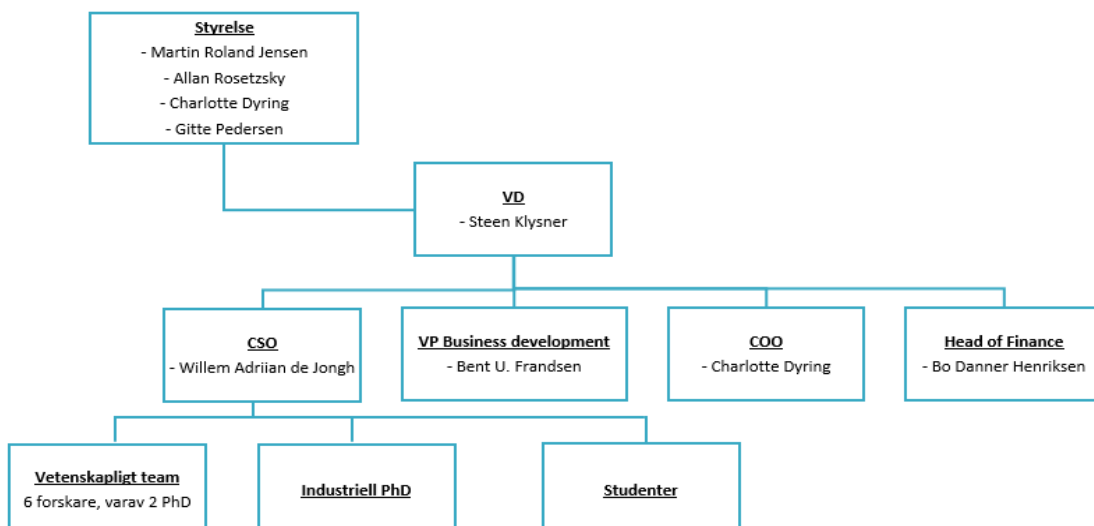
Styrelse
- Martin Roland Jensen
- Allan Rosetzsky
- Charlotte Dyring
- Gitte Pedersen

VD
- Steen Klysner

CSO
- Willem Adriian de Jongh

VP Business development
- Bent U. Frandsen

COO
- Charlotte Dyring

Head of Finance
- Bo Danner Henriksen

Vetenskapligt team
6 forskare, varav 2 PhD

Industriell PhD

Studenter